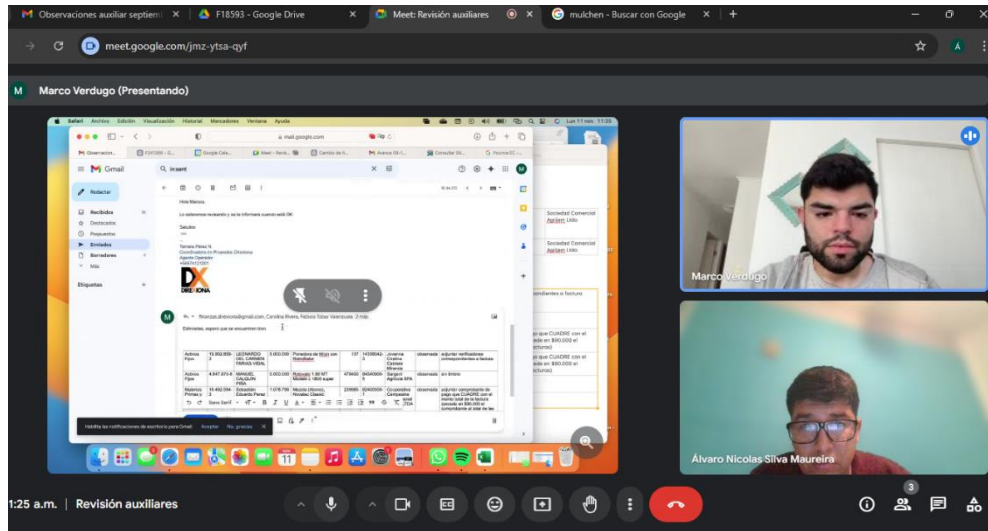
Observaciones auxiliar septiem ×
F18593 - Google Drive ×
Meet: Revisión auxiliares ×
mulchen - Buscar con Google ×

meet.google.com/jmz-ytsa-qyf

M Marco Verdugo (Presentando)

Safari Archivo Edición Visualización Historial Marcadores Ventana Ayuda

mail.google.com

Gmail

in:sent

Redactar

Recibidos
Destacados
Pospuestos
Enviados
Borradores
Más

Etiquetas

Hola Marcos.

Lo estaremos revisando y se le informara cuando esté OK

Saludos

Tamara Pérez N.
Coordinadora ln Proyecto Direxiona
Agente Operador

DIREXIONA

finanzas.direxiona@gmail.com, Carolina Rivera, Fabiola Tobar Valenzuela

Estimados, espero que se encuentren bien

| Activos Fijos | 15.902.809-3 | LEONARDO DEL CARMEN PARADA VIDAL | 3.000.000 | Pomadora de Miel con Homofilador | 137 | 14335042-3 | Jovanna Cristina Castillo Miranda | observada | adjuntar verificadores correspondientes a facturas |
|---|---|---|---|---|---|---|---|---|---|
| Activos Fijos | 4.847.673-8 | MANUEL CALQUIN PIÑA | 3.000.000 | Rotovato 1.80 MT Modelo J-1800 super | 479400 | 9404050 | Sargent Agrícola SPA | observada | en tiempo |
| Materias Primas y | 15.492.554-3 | Sebastián Eduardo Perez | 1.078.756 | Mezcla (Alonso), Novaleo Clasico | 235680 | 92400500 | Cooperativa Campesina | observada | adjuntar comprobante de pago que CUADRE con el monto total de la factura pasada en $90.000 el |

Sans Serif

Habilita las notificaciones de escritorio para Gmail. Aceptar No, gracias

Sociedad Comercial Agrisem Ltda
Sociedad Comercial Agrisem Ltda

que CUADRE con el
pasada en $90.000 el
que CUADRE con el
pasada en $90.000 el

Marco Verdugo

Álvaro Nicolas Silva Maureira

1:25 a.m. | Revisión auxiliares

3